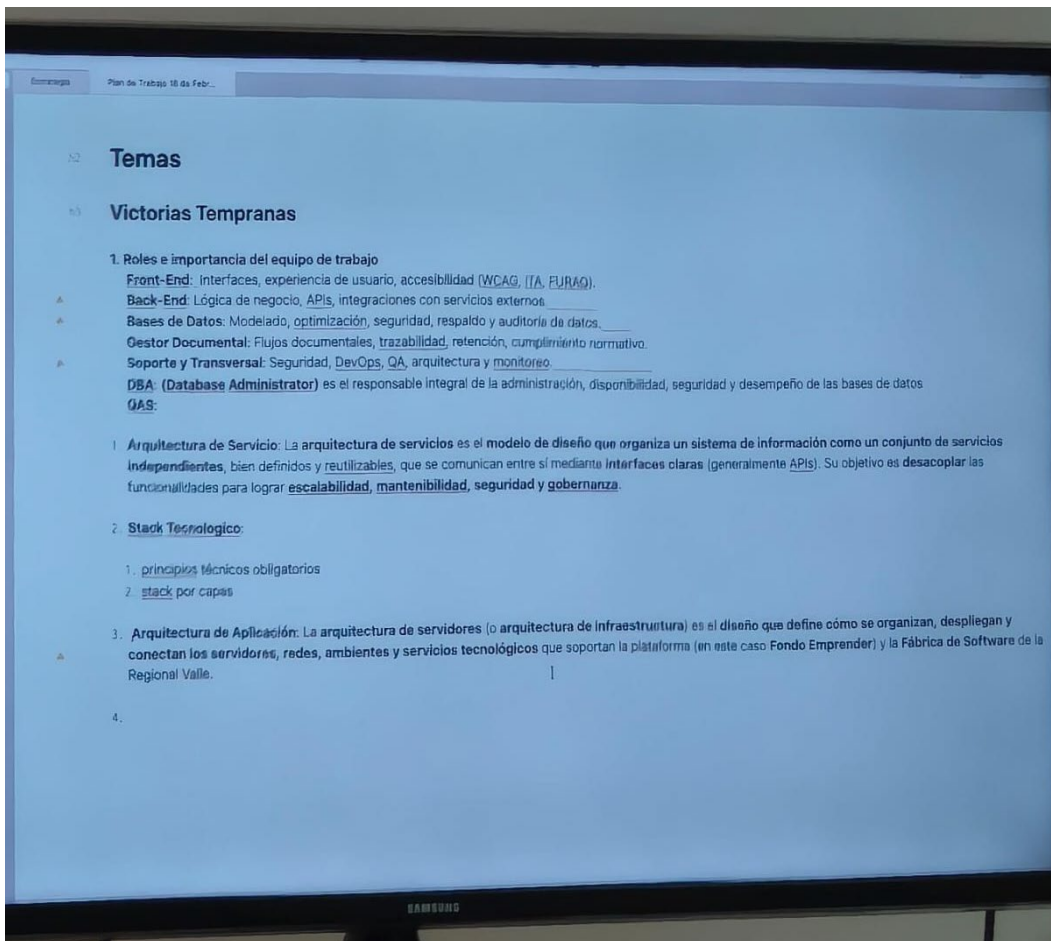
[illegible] Plan de Trabajo 18 de Febr...

Temas

Victorias Tempranas

1. Roles e importancia del equipo de trabajo
Front-End: Interfaces, experiencia de usuario, accesibilidad (WCAG, ITA, FURAG).
Back-End: Lógica de negocio, APIs, integraciones con servicios externos.
Bases de Datos: Modelado, optimización, seguridad, respaldo y auditoría de datos.
Gestor Documental: Flujos documentales, trazabilidad, retención, cumplimiento normativo.
Soporte y Transversal: Seguridad, DevOps, QA, arquitectura y monitoreo.
DBA: (Database Administrator) es el responsable integral de la administración, disponibilidad, seguridad y desempeño de las bases de datos
QAS:

1. Arquitectura de Servicio: La arquitectura de servicios es el modelo de diseño que organiza un sistema de información como un conjunto de servicios independientes, bien definidos y reutilizables, que se comunican entre sí mediante interfaces claras (generalmente APIs). Su objetivo es desacoplar las funcionalidades para lograr escalabilidad, mantenibilidad, seguridad y gobernanza.

2. Stack Tecnologico:

1. principios técnicos obligatorios
2. stack por capas

3. Arquitectura de Aplicación: La arquitectura de servidores (o arquitectura de infraestructura) es el diseño que define cómo se organizan, despliegan y conectan los servidores, redes, ambientes y servicios tecnológicos que soportan la plataforma (en este caso Fondo Emprender) y la Fábrica de Software de la Regional Valle.

4.

SAMSUNG